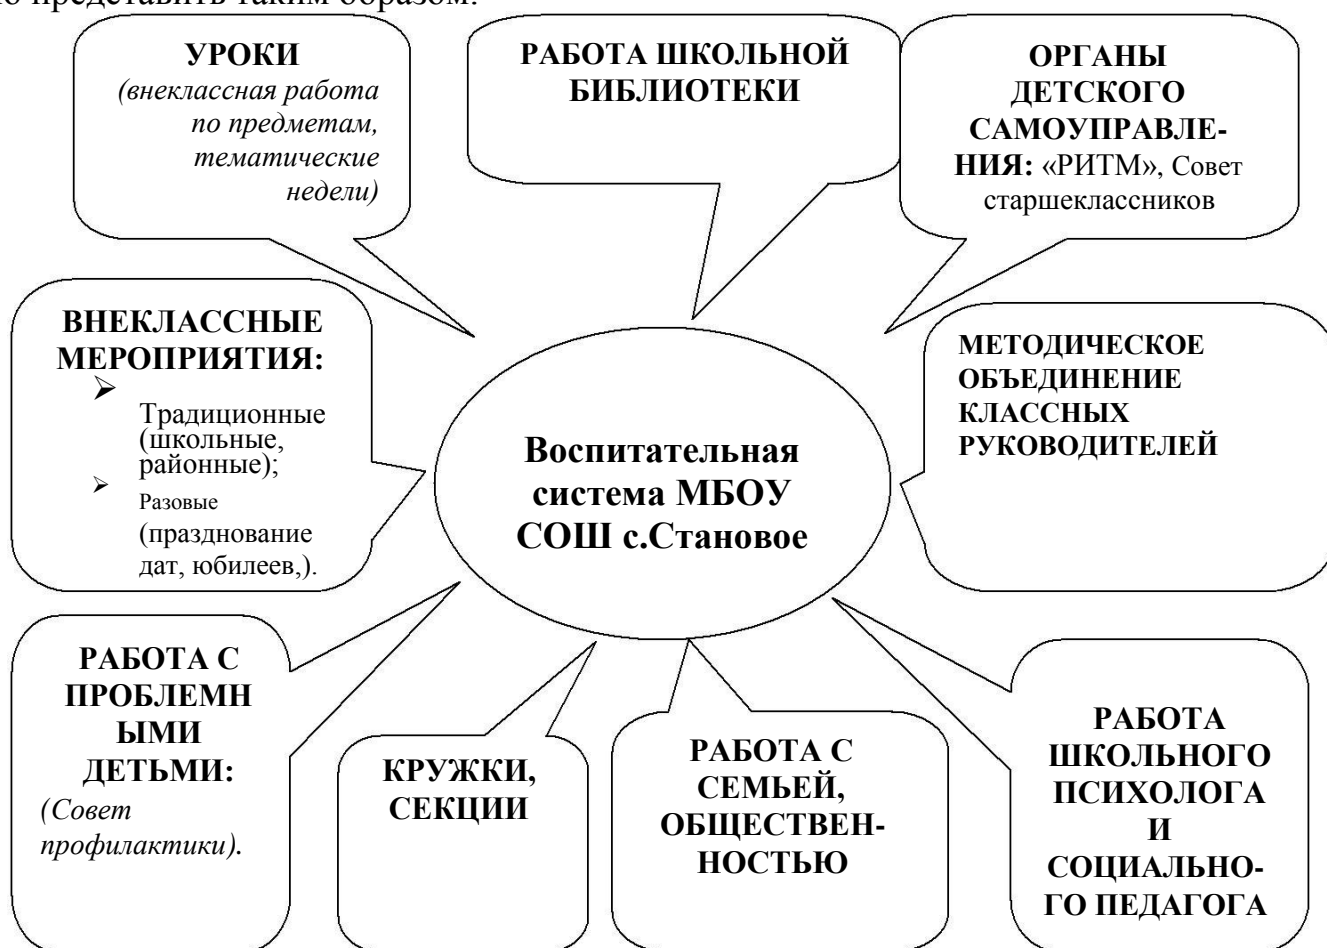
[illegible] представить таким образом:

УРОКИ
(внеклассная работа по предметам, тематические недели)

РАБОТА ШКОЛЬНОЙ БИБЛИОТЕКИ

ОРГАНЫ ДЕТСКОГО САМОУПРАВЛЕНИЯ: «РИТМ», Совет старшеклассников

ВНЕКЛАССНЫЕ МЕРОПРИЯТИЯ:
➢ Традиционные (школьные, районные);
➢ Разовые (празднование дат, юбилеев,).

Воспитательная система МБОУ СОШ с.Становое

МЕТОДИЧЕСКОЕ ОБЪЕДИНЕНИЕ КЛАССНЫХ РУКОВОДИТЕЛЕЙ

РАБОТА С ПРОБЛЕМНЫМИ ДЕТЬМИ:
(Совет профилактики).

КРУЖКИ, СЕКЦИИ

РАБОТА С СЕМЬЕЙ, ОБЩЕСТВЕННОСТЬЮ

РАБОТА ШКОЛЬНОГО ПСИХОЛОГА И СОЦИАЛЬНОГО ПЕДАГОГА